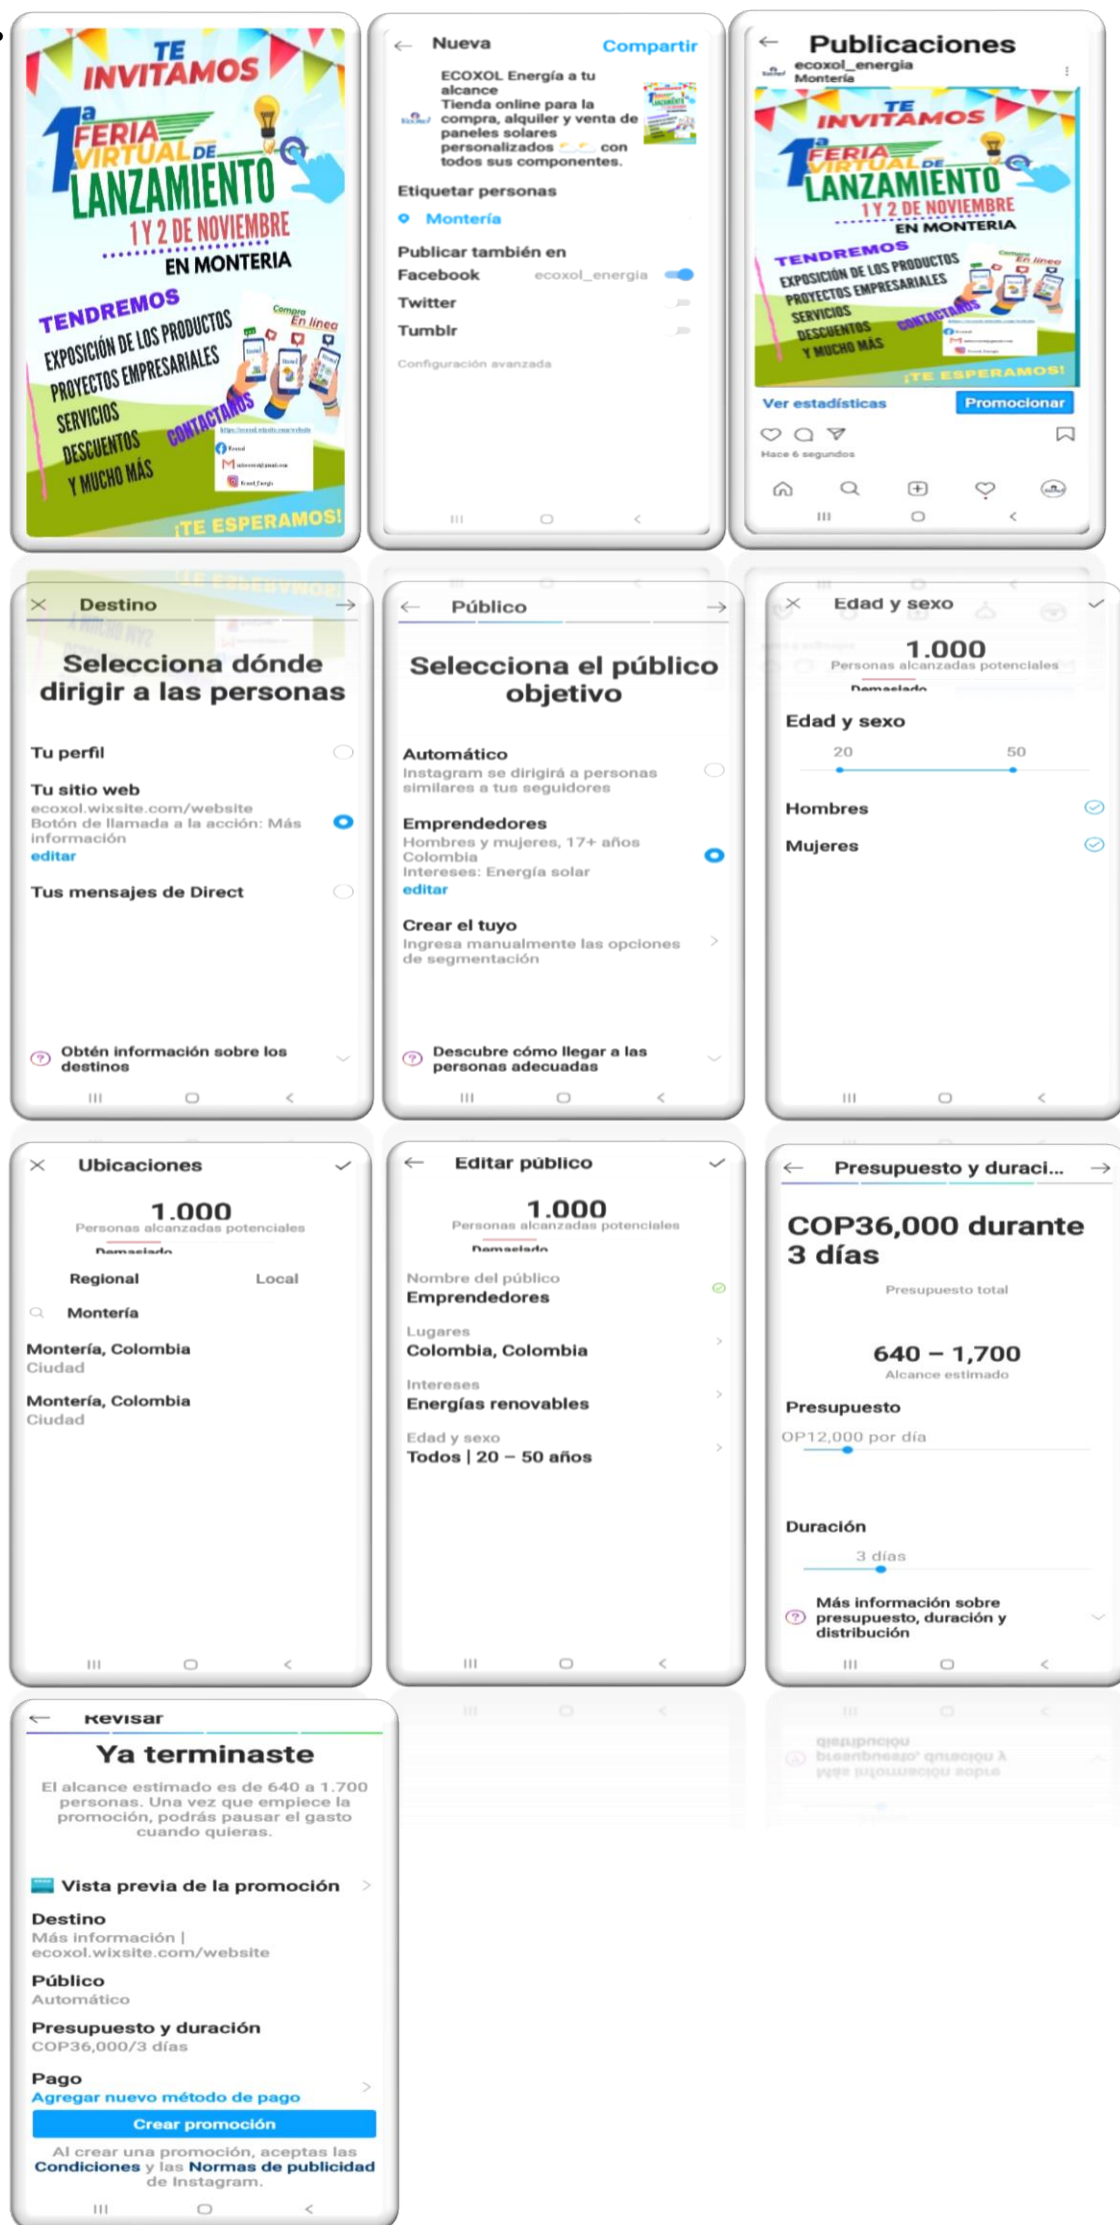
TE INVITAMOS
1a FERIA VIRTUAL DE LANZAMIENTO
1 Y 2 DE NOVIEMBRE
EN MONTERIA
TENDREMOS
EXPOSICIÓN DE LOS PRODUCTOS
PROYECTOS EMPRESARIALES
SERVICIOS
DESCUENTOS
Y MUCHO MÁS
Compra En línea
CONTACTANOS
¡TE ESPERAMOS!

Nueva
Compartir
ECOXOL Energía a tu alcance
Tienda online para la compra, alquiler y venta de paneles solares personalizados con todos sus componentes.
Etiquetar personas
Montería
Publicar también en
Facebook ecoxol_energia
Twitter
Tumblr
Configuración avanzada

Publicaciones
ecoxol_energia
Montería
TE INVITAMOS
1a FERIA VIRTUAL DE LANZAMIENTO
1 Y 2 DE NOVIEMBRE
EN MONTERIA
TENDREMOS
EXPOSICIÓN DE LOS PRODUCTOS
PROYECTOS EMPRESARIALES
SERVICIOS
DESCUENTOS
Y MUCHO MÁS
¡TE ESPERAMOS!
Ver estadísticas
Promocionar
Hace 6 segundos

Destino
Selecciona dónde dirigir a las personas
Tu perfil
Tu sitio web
ecoxol.wixsite.com/website
Botón de llamada a la acción: Más información
editar
Tus mensajes de Direct
Obtén información sobre los destinos

Público
Selecciona el público objetivo
Automático
Instagram se dirigirá a personas similares a tus seguidores
Emprendedores
Hombres y mujeres, 17+ años
Colombia
Intereses: Energía solar
editar
Crear el tuyo
Ingresa manualmente las opciones de segmentación
Descubre cómo llegar a las personas adecuadas

Edad y sexo
1.000
Personas alcanzadas potenciales
Demasiado
Edad y sexo
20
50
Hombres
Mujeres

Ubicaciones
1.000
Personas alcanzadas potenciales
Demasiado
Regional
Local
Montería
Montería, Colombia
Ciudad
Montería, Colombia
Ciudad

Editar público
1.000
Personas alcanzadas potenciales
Demasiado
Nombre del público
Emprendedores
Lugares
Colombia, Colombia
Intereses
Energías renovables
Edad y sexo
Todos | 20 – 50 años

Presupuesto y duraci...
COP36,000 durante 3 días
Presupuesto total
640 – 1,700
Alcance estimado
Presupuesto
OP12,000 por día
Duración
3 días
Más información sobre presupuesto, duración y distribución

Revisar
Ya terminaste
El alcance estimado es de 640 a 1.700 personas. Una vez que empiece la promoción, podrás pausar el gasto cuando quieras.
Vista previa de la promoción
Destino
Más información | ecoxol.wixsite.com/website
Público
Automático
Presupuesto y duración
COP36,000/3 días
Pago
Agregar nuevo método de pago
Crear promoción
Al crear una promoción, aceptas las Condiciones y las Normas de publicidad de Instagram.